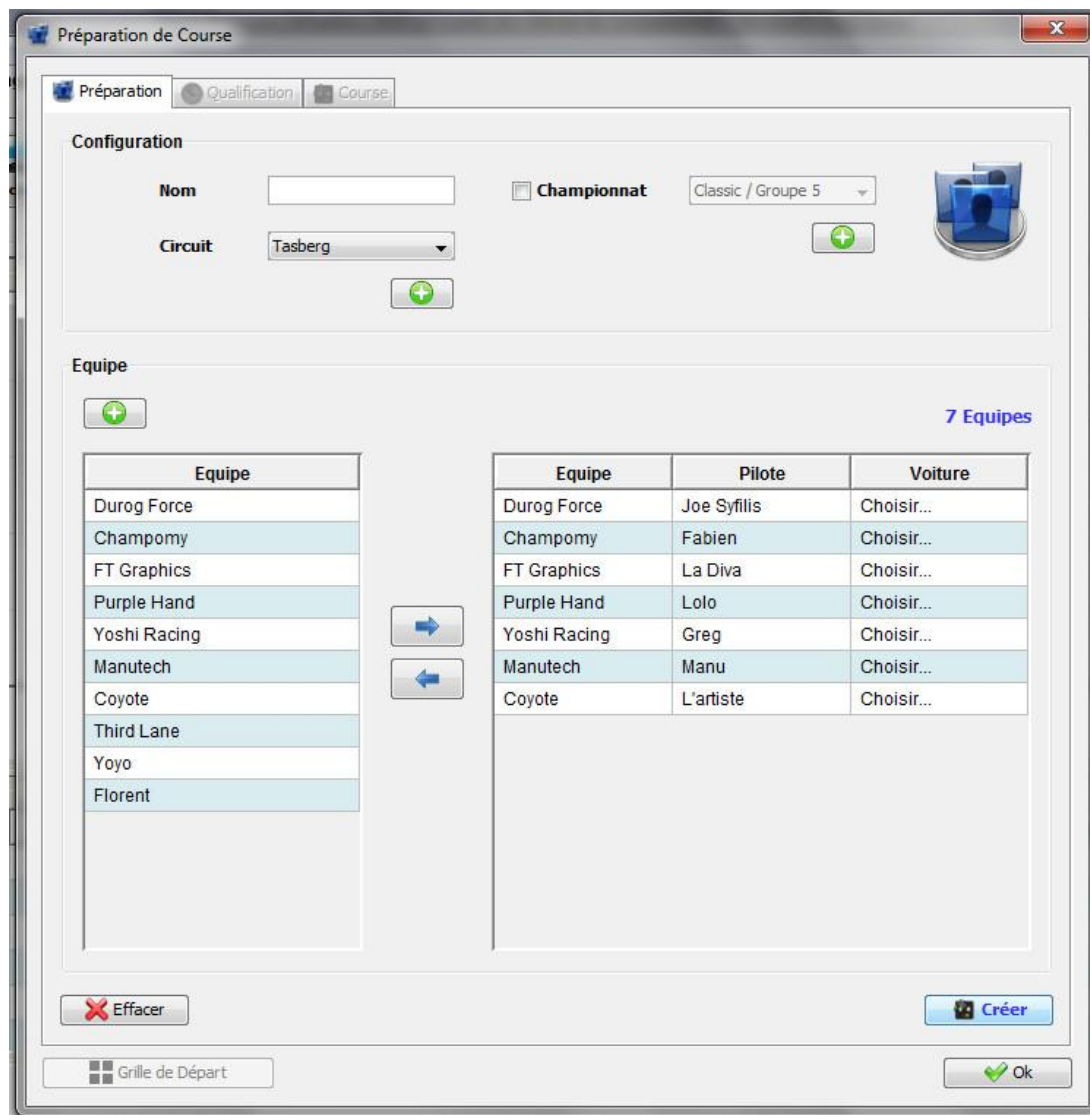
Préparation de Course

Préparation | Qualification | Course

Configuration

Nom

Championnat | Classic / Groupe 5

Circuit | Tasberg

Equipe

7 Equipes

| Equipe |
|---|
| Durog Force |
| Champomy |
| FT Graphics |
| Purple Hand |
| Yoshi Racing |
| Manutech |
| Coyote |
| Third Lane |
| Yoyo |
| Florent |

| Equipe | Pilote | Voiture |
|---|---|---|
| Durog Force | Joe Syfilis | Choisir... |
| Champomy | Fabien | Choisir... |
| FT Graphics | La Diva | Choisir... |
| Purple Hand | Lolo | Choisir... |
| Yoshi Racing | Greg | Choisir... |
| Manutech | Manu | Choisir... |
| Coyote | L'artiste | Choisir... |

Effacer

Créer

Grille de Départ

Ok